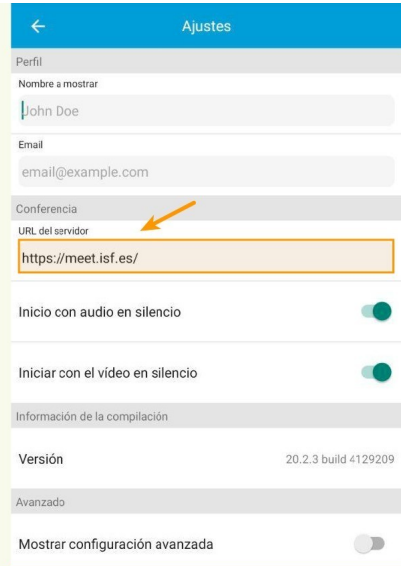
←
Ajustes

Perfil

Nombre a mostrar

John Doe

Email

email@example.com

Conferencia

URL del servidor

https://meet.isf.es/

Inicio con audio en silencio

Iniciar con el vídeo en silencio

Información de la compilación

Versión
20.2.3 build 4129209

Avanzado

Mostrar configuración avanzada